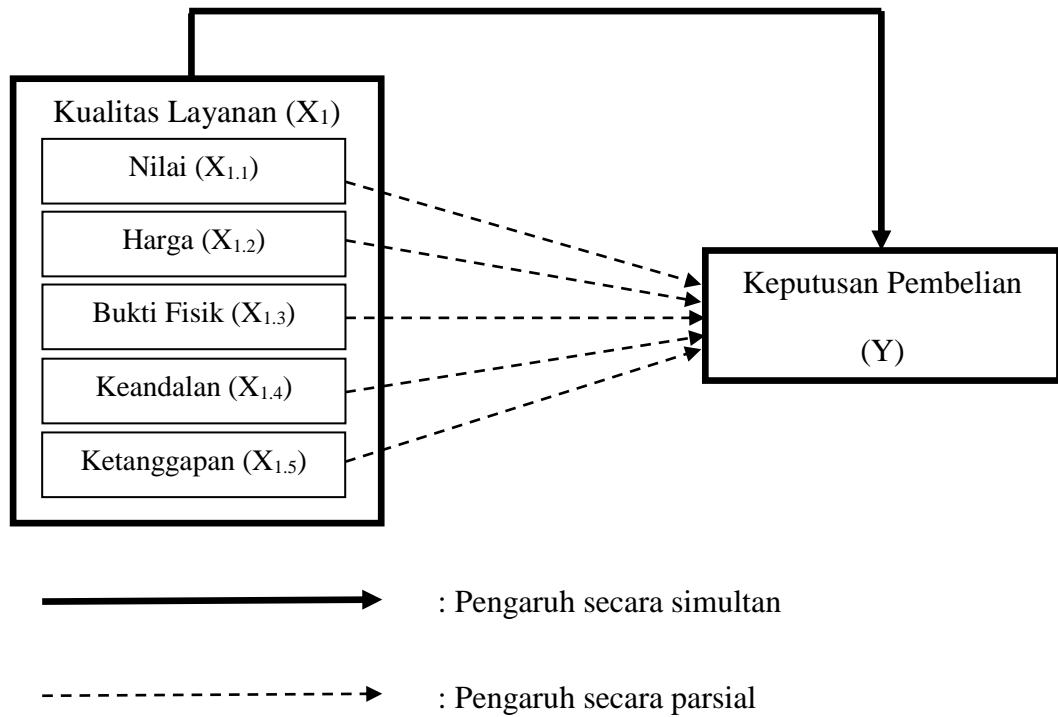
Kualitas Layanan ($X_1$)

Nilai ($X_{1.1}$)

Harga ($X_{1.2}$)

Bukti Fisik ($X_{1.3}$)

Keandalan ($X_{1.4}$)

Ketanggapan ($X_{1.5}$)

Keputusan Pembelian

(Y)

: Pengaruh secara simultan

: Pengaruh secara parsial